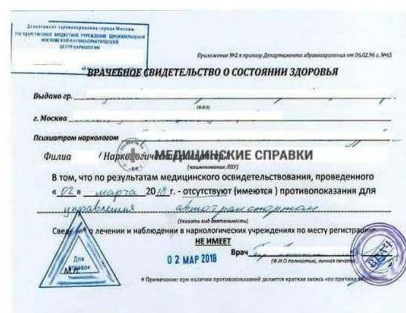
Департамент здравоохранения города Москвы
ГОСУДАРСТВЕННОЕ БЮДЖЕТНОЕ УЧРЕЖДЕНИЕ ЗДРАВООХРАНЕНИЯ
МОСКОВСКИЙ НАУЧНО-ПРАКТИЧЕСКИЙ
ЦЕНТР НАРКОЛОГИИ

Приложение №2 к приказу Департамента здравоохранения от 06.02.96 г. №45

ВРАЧЕБНОЕ СВИДЕТЕЛЬСТВО О СОСТОЯНИИ ЗДОРОВЬЯ

Выдано гр. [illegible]
(Ф.И.О)

г. Москва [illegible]

Психиатром наркологом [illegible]

Филиал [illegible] Наркологич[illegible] МЕДИЦИНСКИЕ СПРАВКИ
(наименование ЛПУ)

В том, что по результатам медицинского освидетельствования, проведенного « 02 » марта 2018 г. - отсутствуют (имеются ) противопоказания для управления автотранспортом
(Указать вид деятельности)

Сведения о лечении и наблюдении в наркологических учреждениях по месту регистрации
НЕ ИМЕЕТ

Для справок
0 2 МАР 2018
Врач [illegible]
(Ф.И.О полностью, личная печать)

* Примечание: при наличии противопоказаний делается краткая запись «по причине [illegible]